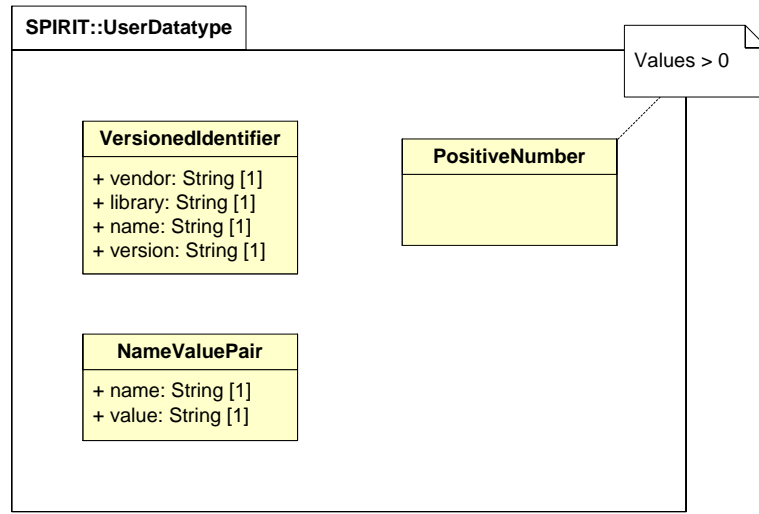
SPIRIT::UserDatatype

Values > 0

VersionedIdentifier

+ vendor: String [1]
+ library: String [1]
+ name: String [1]
+ version: String [1]

PositiveNumber

NameValuePair

+ name: String [1]
+ value: String [1]